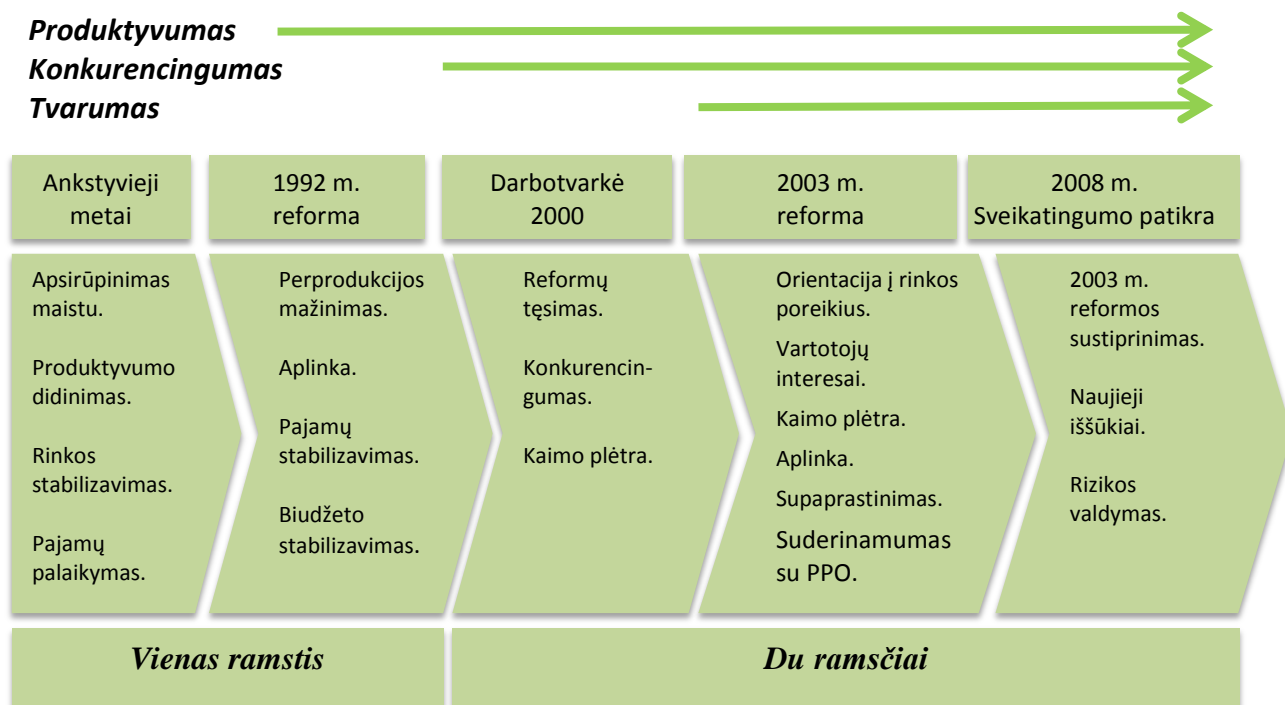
*Produktyvumas*
*Konkurencingumas*
*Tvarumas*

Ankstyvieji metai

Apsirūpinimas maistu.

Produktyvumo didinimas.

Rinkos stabilizavimas.

Pajamų palaikymas.

1992 m. reforma

Perprodukcijos mažinimas.

Aplinka.

Pajamų stabilizavimas.

Biudžeto stabilizavimas.

Darbotvarkė 2000

Reformų tęsimas.

Konkurencingumas.

Kaimo plėtra.

2003 m. reforma

Orientacija į rinkos poreikius.

Vartotojų interesai.

Kaimo plėtra.

Aplinka.

Supaprastinimas.

Suderinamumas su PPO.

2008 m. Sveikatingumo patikra

2003 m. reformos sustiprinimas.

Naujieji iššūkiai.

Rizikos valdymas.

*Vienas ramstis*

*Du ramsčiai*